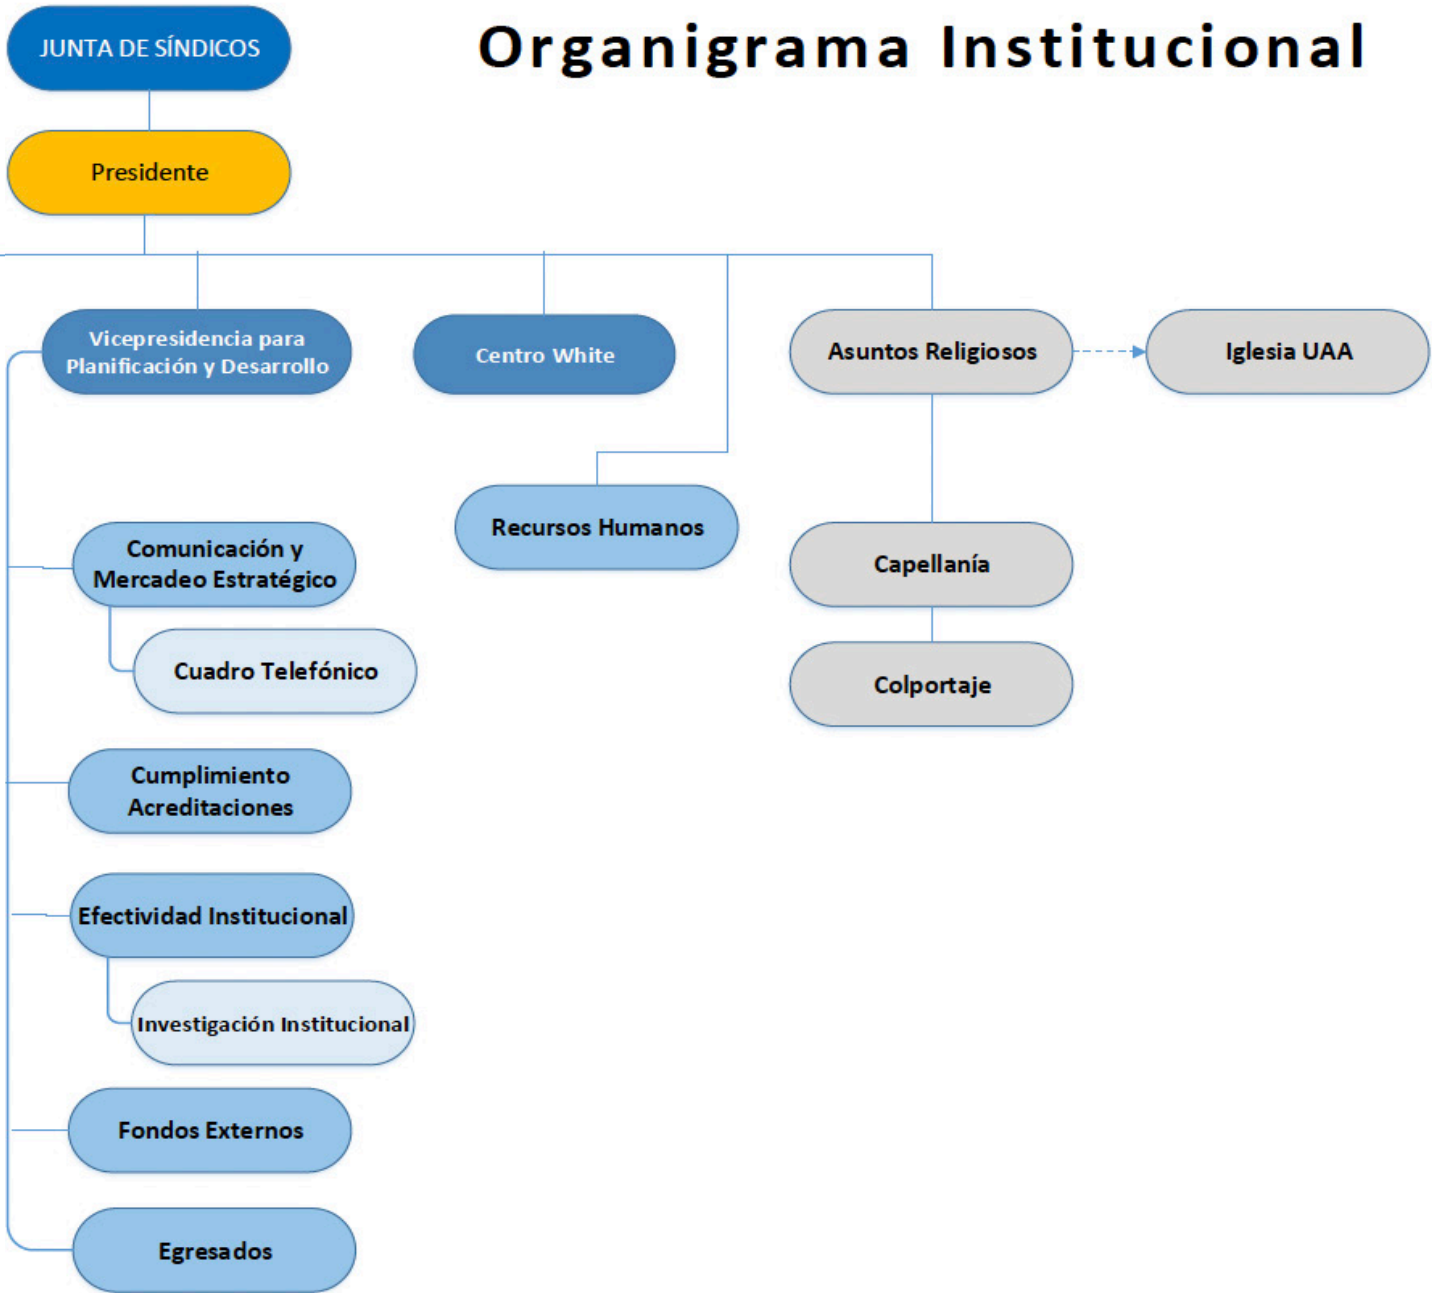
Organigrama Institucional

JUNTA DE SÍNDICOS

Presidente

Vicepresidencia para Planificación y Desarrollo

Centro White

Asuntos Religiosos

Iglesia UAA

Recursos Humanos

Comunicación y Mercadeo Estratégico

Cuadro Telefónico

Capellanía

Colportaje

Cumplimiento Acreditaciones

Efectividad Institucional

Investigación Institucional

Fondos Externos

Egresados